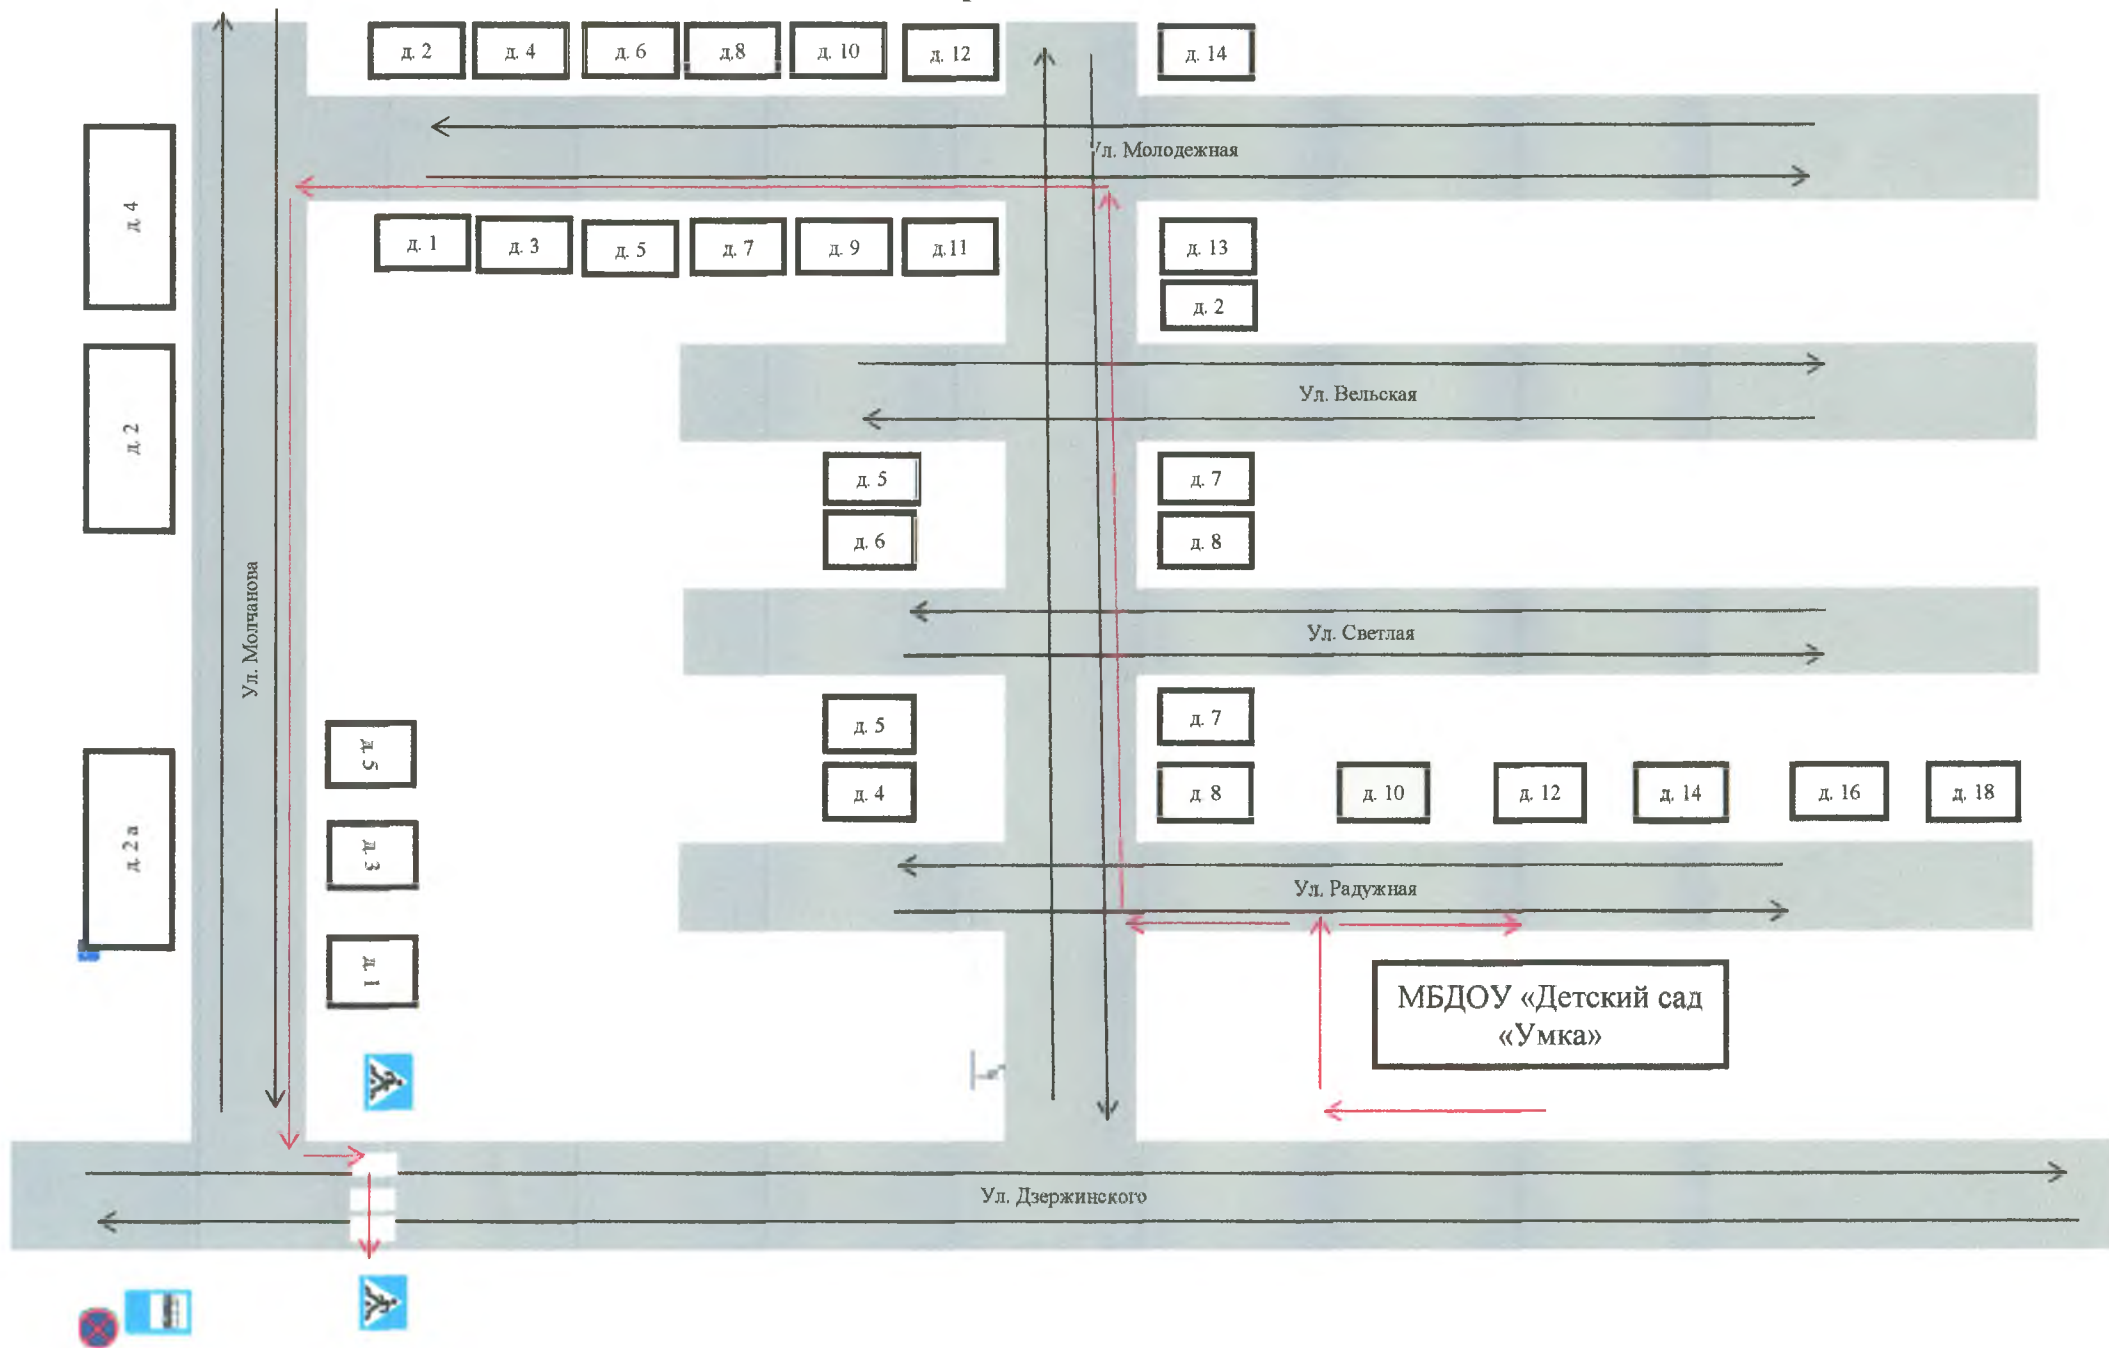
д. 2
д. 4
д. 6
д.8
д. 10
д. 12
д. 14

д. 4

Ул. Молодежная

д. 1
д. 3
д. 5
д. 7
д. 9
д.11
д. 13
д. 2

д. 2

Ул. Вельская

д. 5
д. 6
д. 7
д. 8

Ул. Молчанова

Ул. Светлая

д. 5
д. 5
д. 4
д. 7
д. 8
д. 10
д. 12
д. 14
д. 16
д. 18

д. 2 а

д. 3

Ул. Радужная

д. 1

МБДОУ «Детский сад «Умка»

Ул. Дзержинского